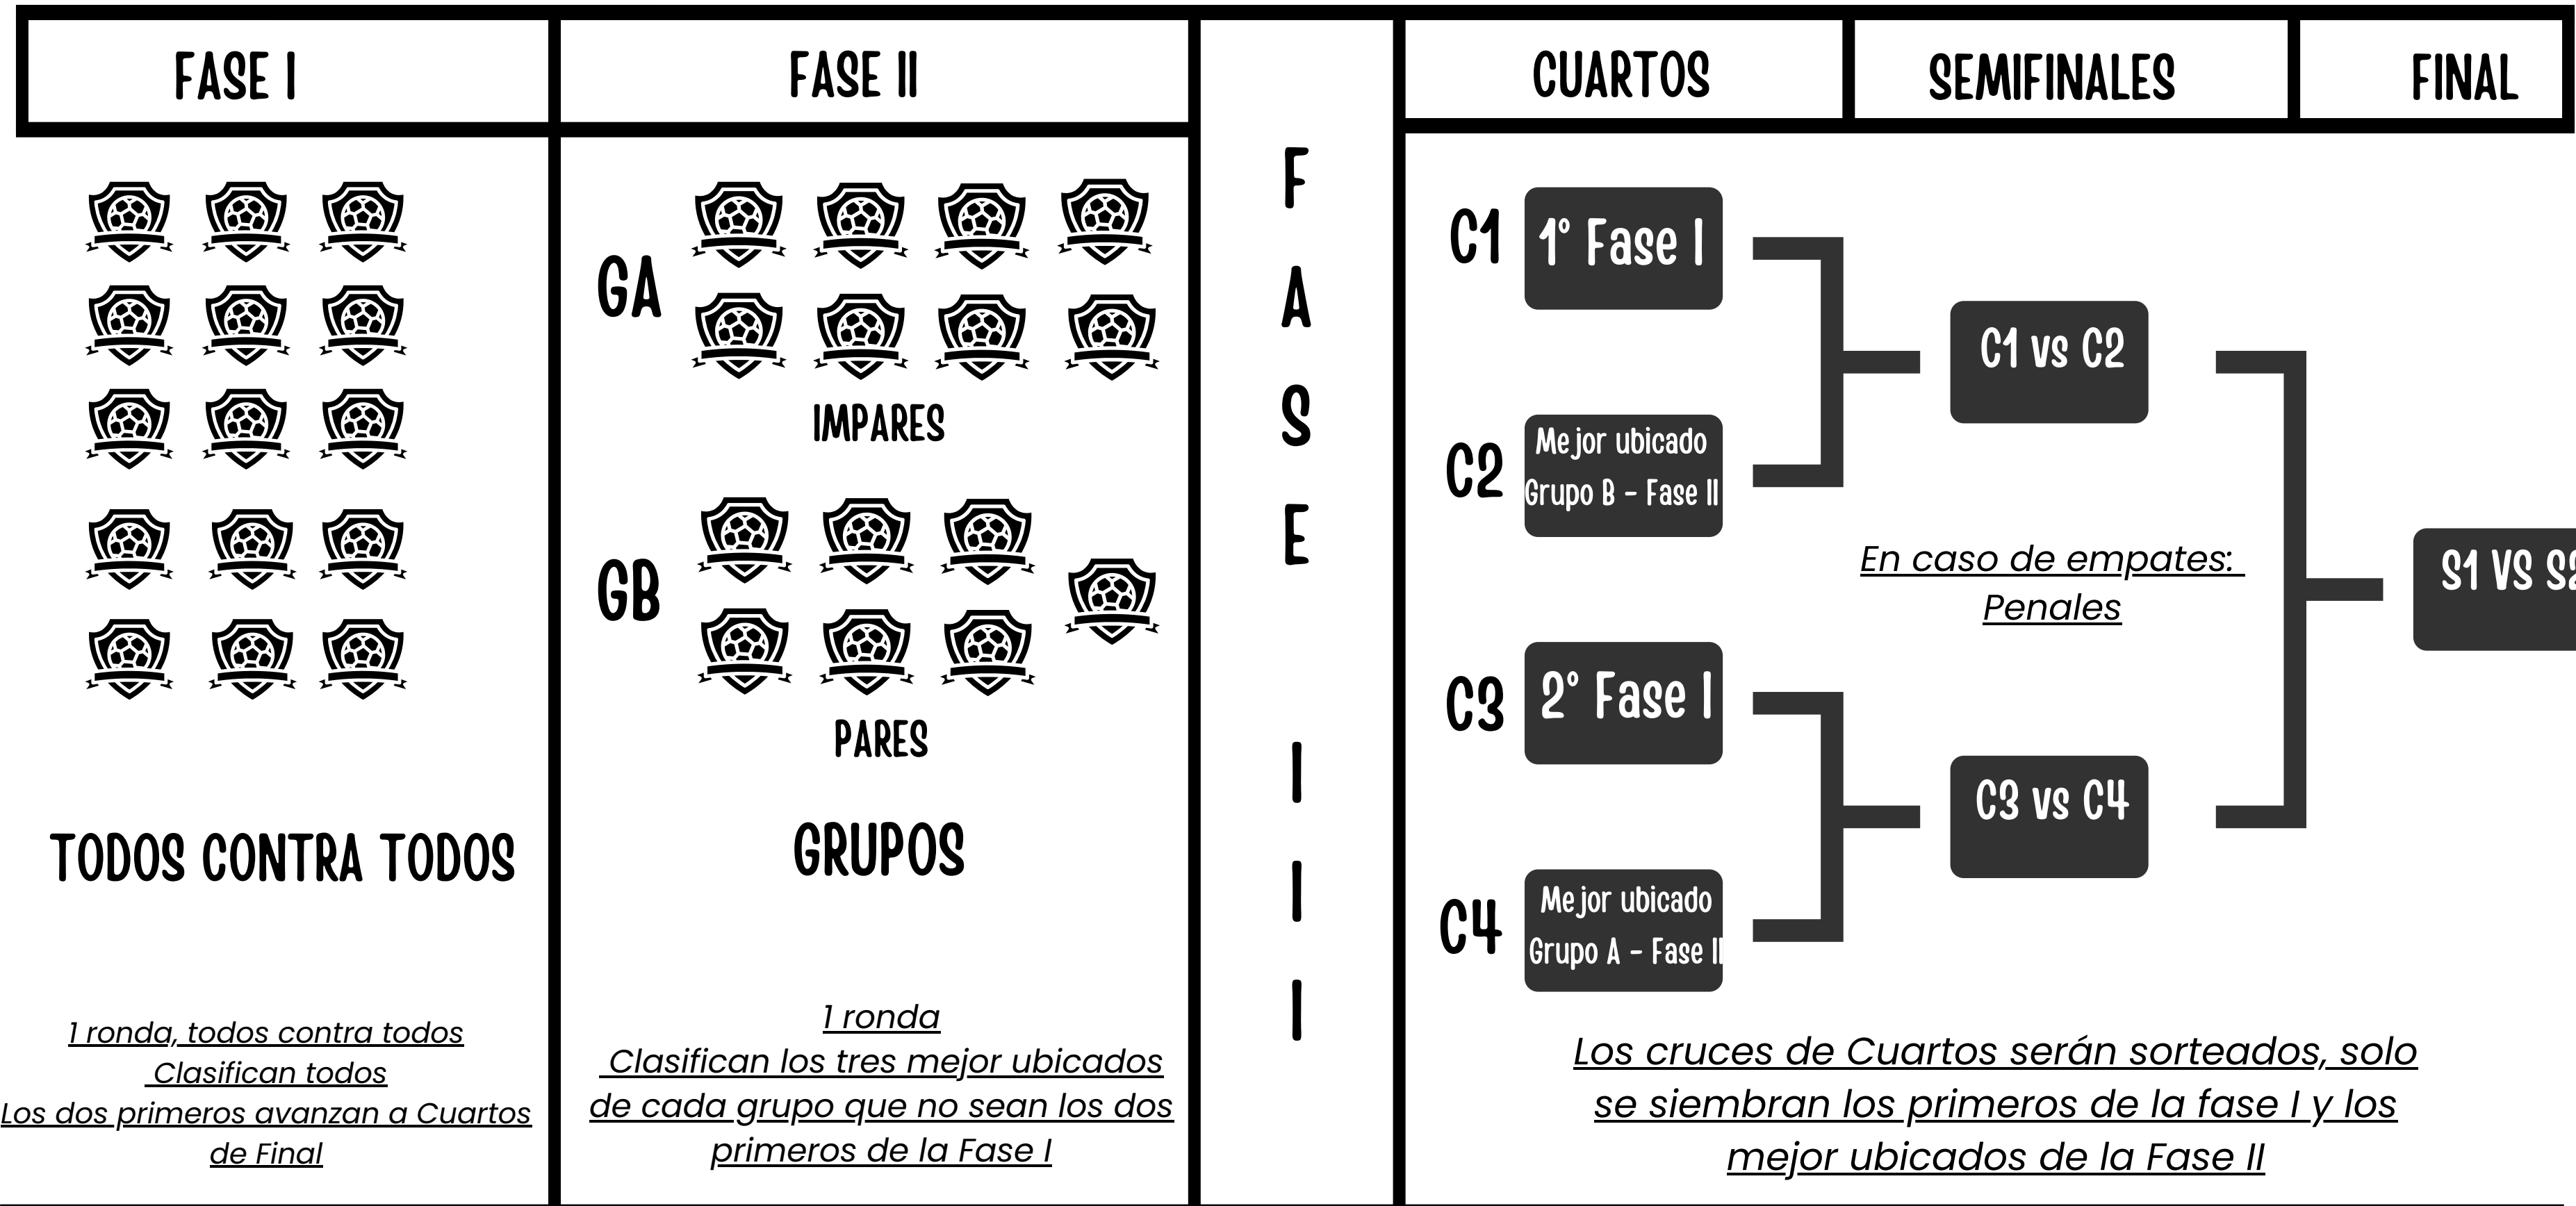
FASE I

TODOS CONTRA TODOS

1 ronda, todos contra todos
Clasifican todos
Los dos primeros avanzan a Cuartos de Final

FASE II

GA

IMPARES

GB

PARES

GRUPOS

1 ronda
Clasifican los tres mejor ubicados de cada grupo que no sean los dos primeros de la Fase I

FASE III

CUARTOS

SEMIFINALES

FINAL

C1 1° Fase I

C2 Mejor ubicado Grupo B - Fase II

C3 2° Fase I

C4 Mejor ubicado Grupo A - Fase II

C1 vs C2

C3 vs C4

En caso de empates: Penales

S1 VS S2

Los cruces de Cuartos serán sorteados, solo se siembran los primeros de la fase I y los mejor ubicados de la Fase II